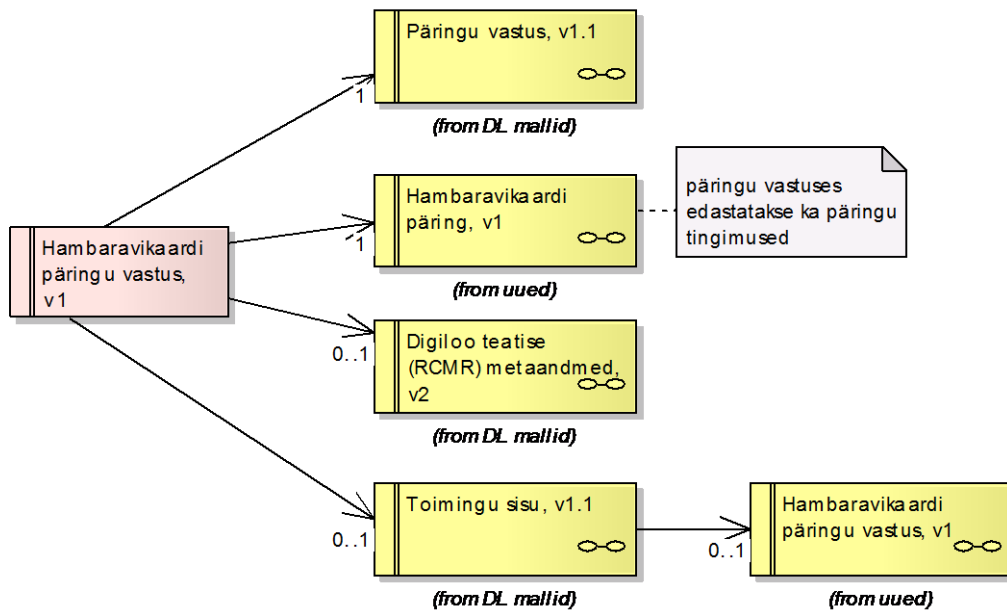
Päringu vastus, v1.1

1

(from DL mallid)

Hambaravikaardi päring, v1

1

(from uued)

päringu vastuses edastatakse ka päringu tingimused

Hambaravikaardi päringu vastus, v1

0..1

Digiloo teatise (RCMR) metaandmed, v2

(from DL mallid)

0..1

Toimingu sisu, v1.1

(from DL mallid)

0..1

Hambaravikaardi päringu vastus, v1

(from uued)